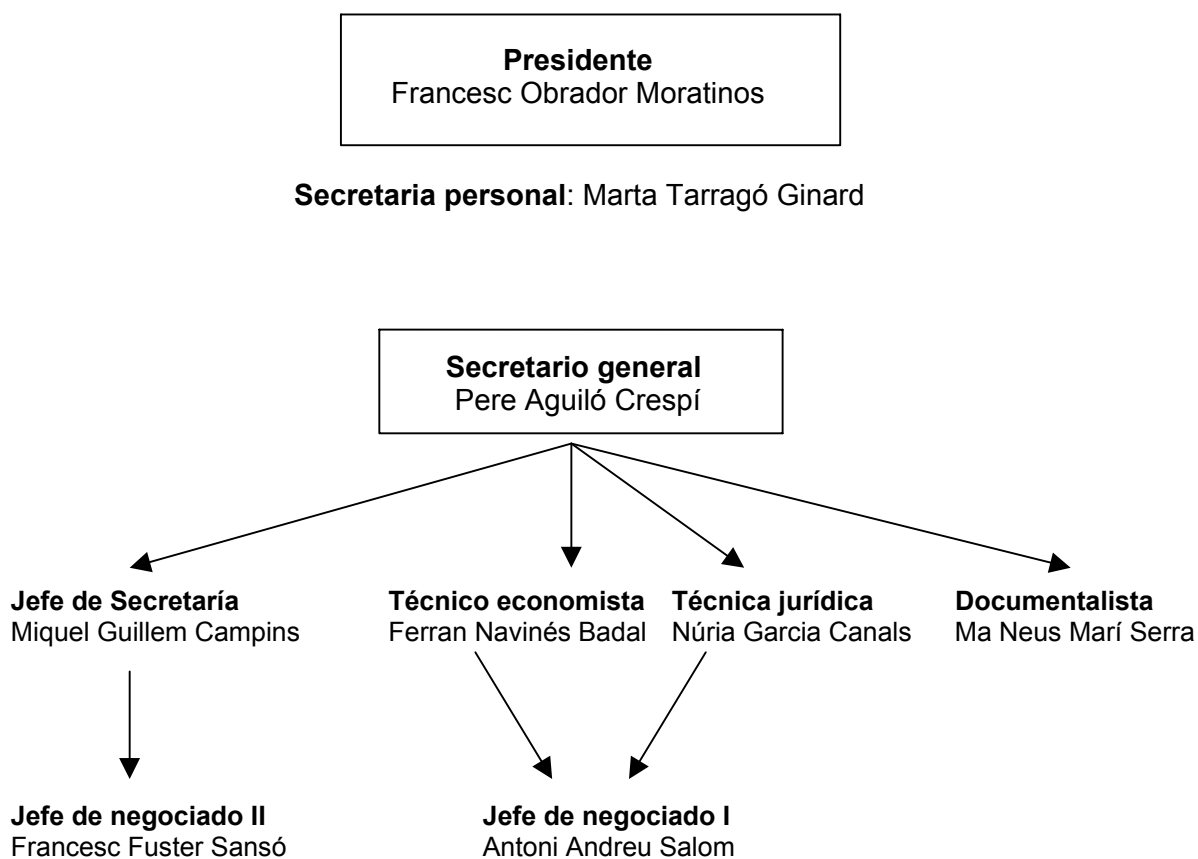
**Presidente**
Francesc Obrador Moratinos

**Secretaria personal**: Marta Tarragó Ginard

**Secretario general**
Pere Aguiló Crespí

**Jefe de Secretaría**
Miquel Guillem Campins

**Técnico economista**
Ferran Navinés Badal

**Técnica jurídica**
Núria Garcia Canals

**Documentalista**
Ma Neus Marí Serra

**Jefe de negociado II**
Francesc Fuster Sansó

**Jefe de negociado I**
Antoni Andreu Salom